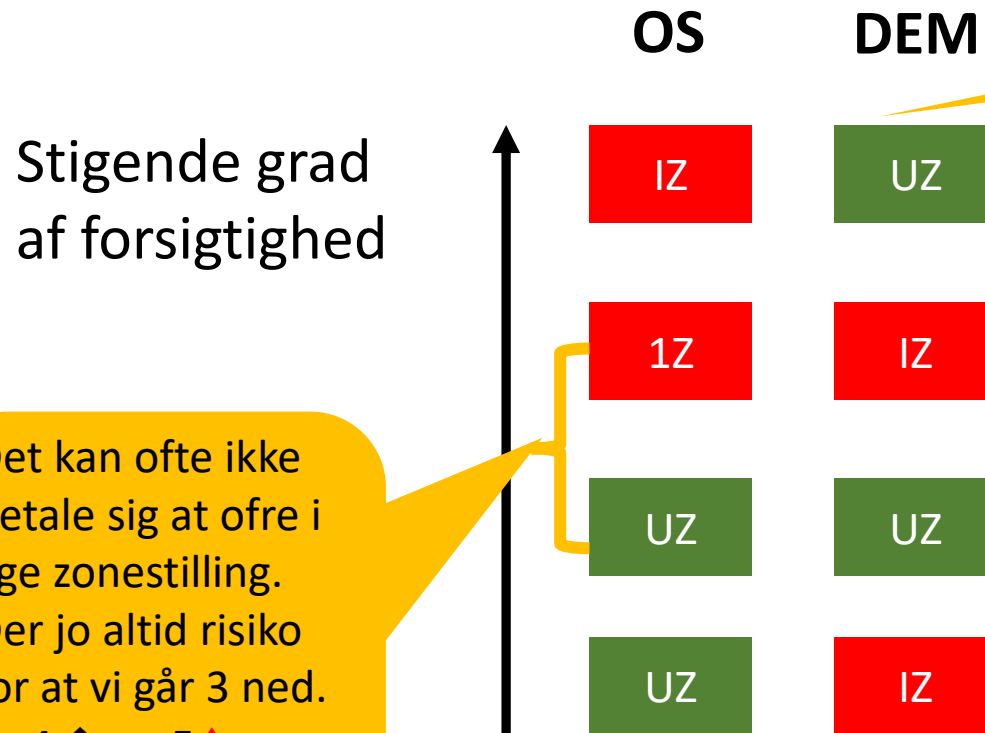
OS DEM

Stigende grad af forsigtighed

| OS | DEM |
|---|---|
| IZ | UZ |
| 1Z | IZ |
| UZ | UZ |
| UZ | IZ |

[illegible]et kan ofte ikke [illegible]etale sig at ofre i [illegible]ge zonestilling. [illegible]er jo altid risiko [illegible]or at vi går 3 ned.